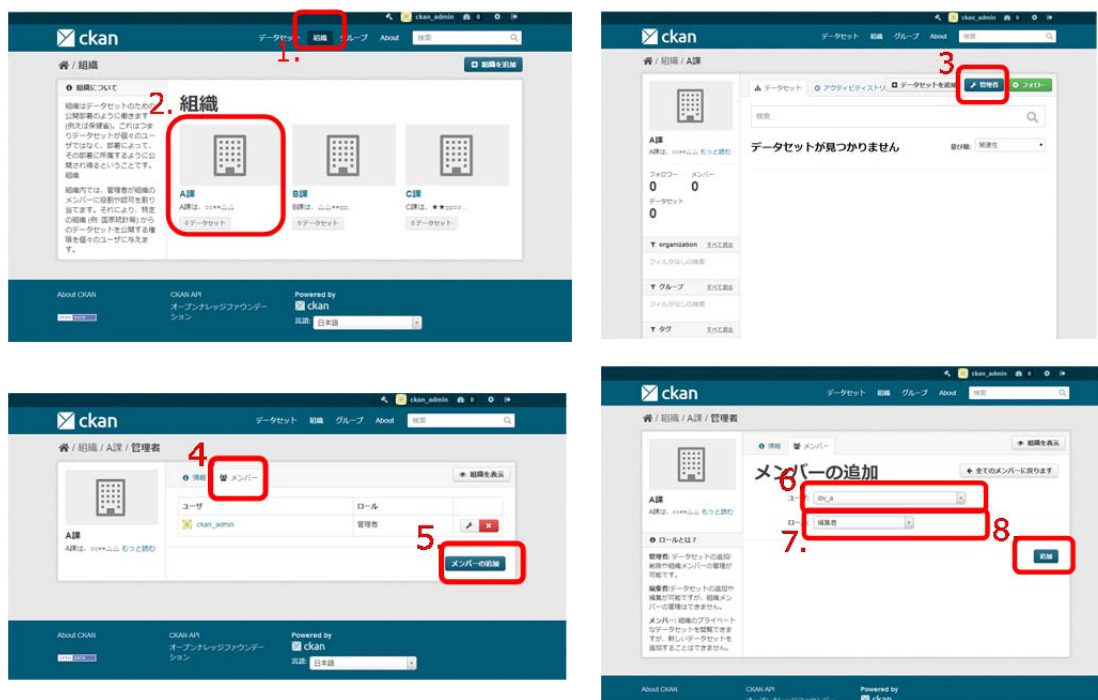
ckan_admin 0

ckan

データセット 組織 グループ About 検索

1.

/ 組織

組織を追加

組織について

組織はデータセットのための公開部署のように働きます(例えば保健省)。これはつまりデータセットが個々のユーザではなく、部署によって、その部署に所属するように公開され得るということです。組織

組織内では、管理者が組織のメンバーに役割や認可を割り当てます。それにより、特定の組織 (例: 国家統計局) からのデータセットを公開する権限を個々のユーザに与えます。

2.

組織

A課
A課は、○○●●△△
0 データセット

B課
B課は、△△●●○○...
0 データセット

C課
C課は、★★○○○...
0 データセット

About CKAN

CKAN API
オープンナレッジファウンデーション

Powered by
ckan

言語 日本語

ckan_admin 0

ckan

データセット 組織 グループ About 検索

/ 組織 / A課

3

データセット アクティビティストリーム データセットを追加 管理者 フォロー

A課
A課は、○○●●△△ もっと読む

フォロワー 0
メンバー 0
データセット 0

検索...

データセットが見つかりません

並び順: 関連性

organization すべて表示
フィルタなしの検索

グループ すべて表示
フィルタなしの検索

タグ すべて表示

ckan_admin 0

ckan

データセット 組織 グループ About 検索

/ 組織 / A課 / 管理者

4

情報 メンバー

組織を表示

A課
A課は、○○●●△△ もっと読む

ユーザ | ロール
ckan_admin | 管理者

5.

メンバーの追加

About CKAN

CKAN API
オープンナレッジファウンデーション

Powered by
ckan

言語 日本語

ckan_admin 0

ckan

データセット 組織 グループ About 検索

/ 組織 / A課 / 管理者

情報 メンバー

組織を表示

A課
A課は、○○●●△△ もっと読む

ロールとは?

管理者: データセットの追加/削除や組織メンバーの管理が可能です。

編集者: データセットの追加や編集が可能ですが、組織メンバーの管理はできません。

メンバー: 組織のプライベートなデータセットを閲覧できますが、新しいデータセットを追加することはできません。

メンバーの追加

全てのメンバーに戻ります

6

ユーザ div_a

ロール 編集者

7.

8

追加

About CKAN

CKAN API

Powered by
ckan